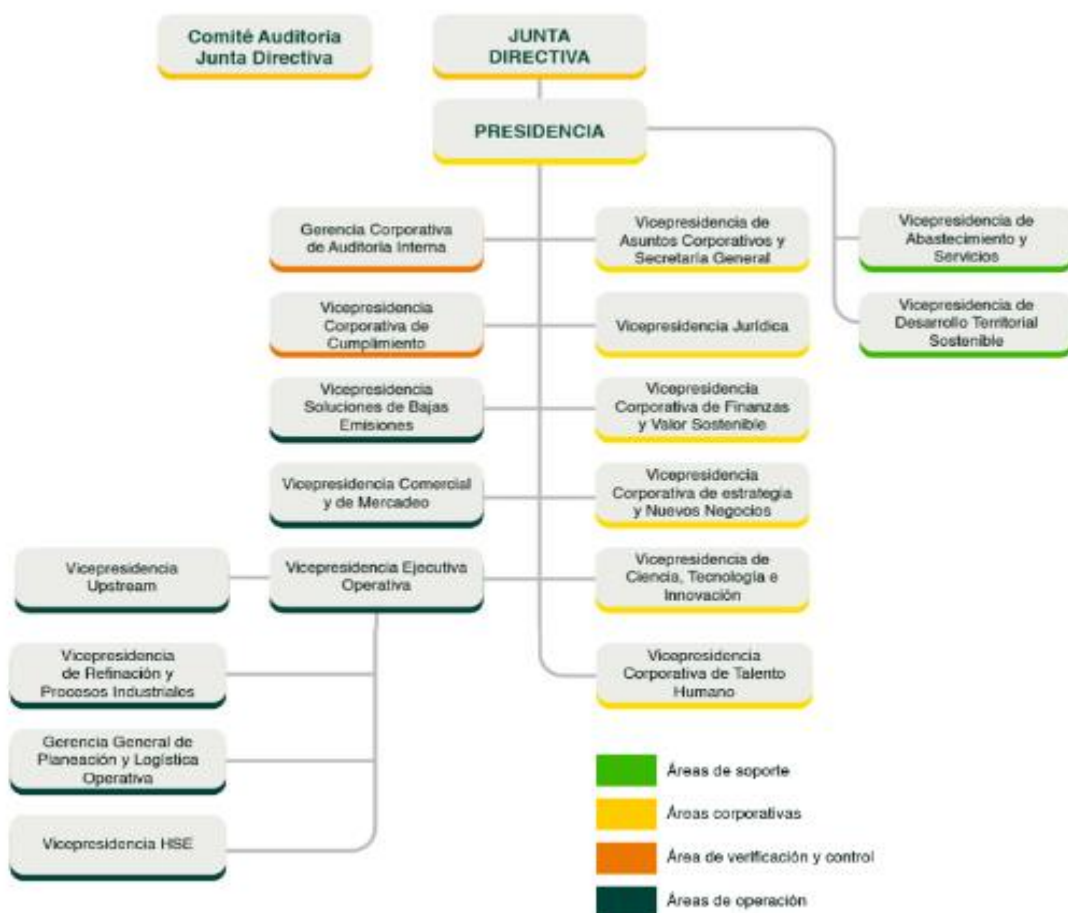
Comité Auditoria Junta Directiva

JUNTA DIRECTIVA

PRESIDENCIA

Gerencia Corporativa de Auditoria Interna

Vicepresidencia de Asuntos Corporativos y Secretaría General

Vicepresidencia de Abastecimiento y Servicios

Vicepresidencia Corporativa de Cumplimiento

Vicepresidencia Jurídica

Vicepresidencia de Desarrollo Territorial Sostenible

Vicepresidencia Soluciones de Bajas Emisiones

Vicepresidencia Corporativa de Finanzas y Valor Sostenible

Vicepresidencia Comercial y de Mercadeo

Vicepresidencia Corporativa de estrategia y Nuevos Negocios

Vicepresidencia Upstream

Vicepresidencia Ejecutiva Operativa

Vicepresidencia de Ciencia, Tecnología e Innovación

Vicepresidencia de Refinación y Procesos Industriales

Vicepresidencia Corporativa de Talento Humano

Gerencia General de Planeación y Logística Operativa

Vicepresidencia HSE

Áreas de soporte

Áreas corporativas

Área de verificación y control

Áreas de operación